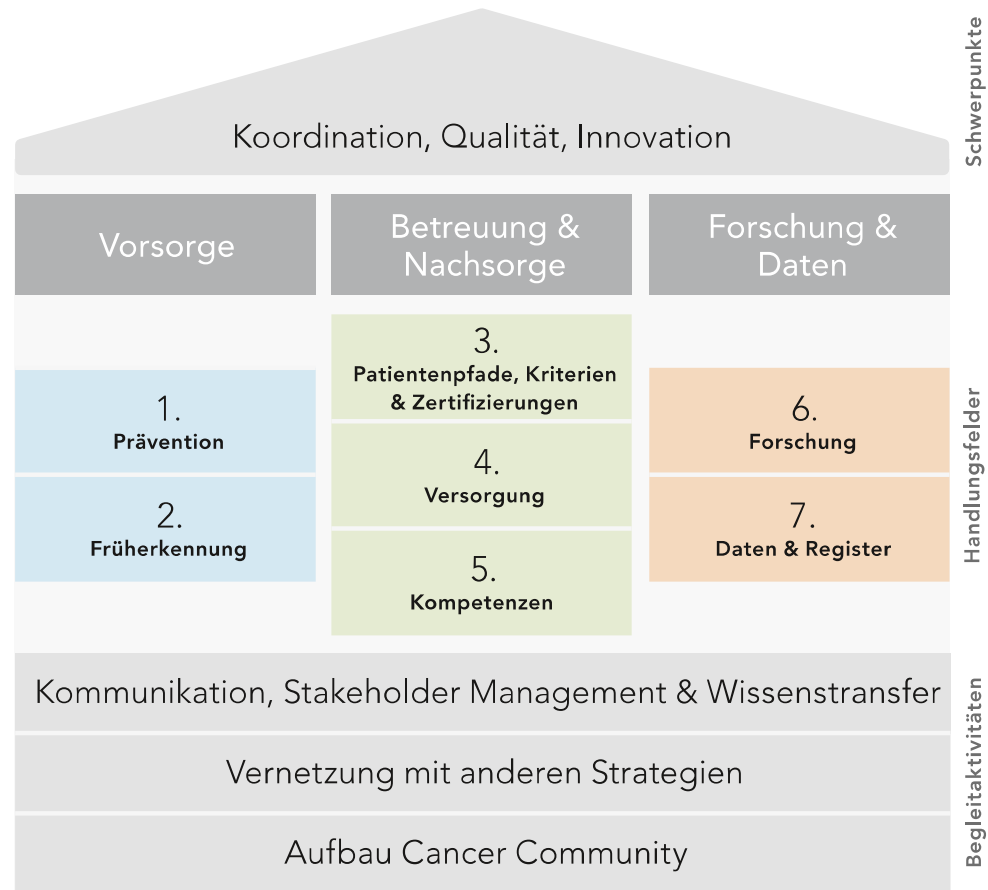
Koordination, Qualität, Innovation

Schwerpunkte

Vorsorge

Betreuung & Nachsorge

Forschung & Daten

1.
Prävention

2.
Früherkennung

3.
Patientenpfade, Kriterien & Zertifizierungen

4.
Versorgung

5.
Kompetenzen

6.
Forschung

7.
Daten & Register

Handlungsfelder

Kommunikation, Stakeholder Management & Wissenstransfer

Vernetzung mit anderen Strategien

Aufbau Cancer Community

Begleitaktivitäten